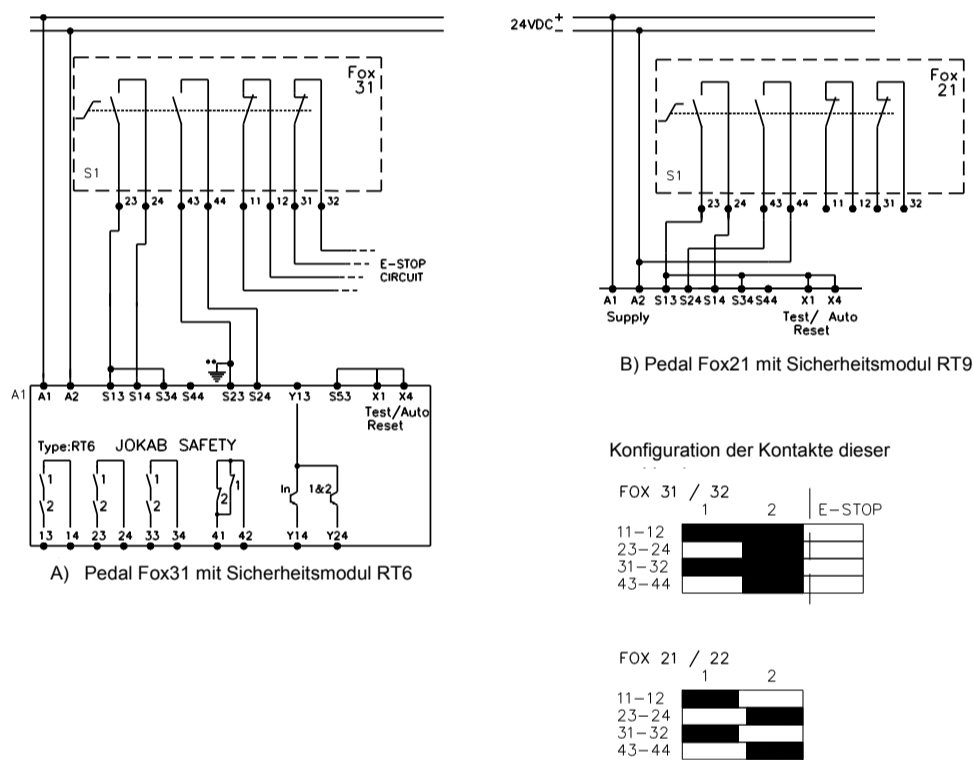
Fox 31

S1

23 24 43 44 11 12 31 32

E-STOP CIRCUIT

A1 A1 A2 S13 S14 S34 S44 S23 S24 Y13 S53 X1 X4

Test/Auto Reset

Type:RT6 JOKAB SAFETY

1 2 1 2 1 2 2 1 In 1&2

13 14 23 24 33 34 41 42 Y14 Y24

A) Pedal Fox31 mit Sicherheitsmodul RT6

24VDC + −

Fox 21

S1

23 24 43 44 11 12 31 32

A1 A2 S13 S24 S14 S34 S44 X1 X4

Supply

Test/ Auto Reset

B) Pedal Fox21 mit Sicherheitsmodul RT9

Konfiguration der Kontakte dieser

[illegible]

FOX 31 / 32

1 2 E-STOP

11-12
23-24
31-32
43-44

FOX 21 / 22

1 2

11-12
23-24
31-32
43-44